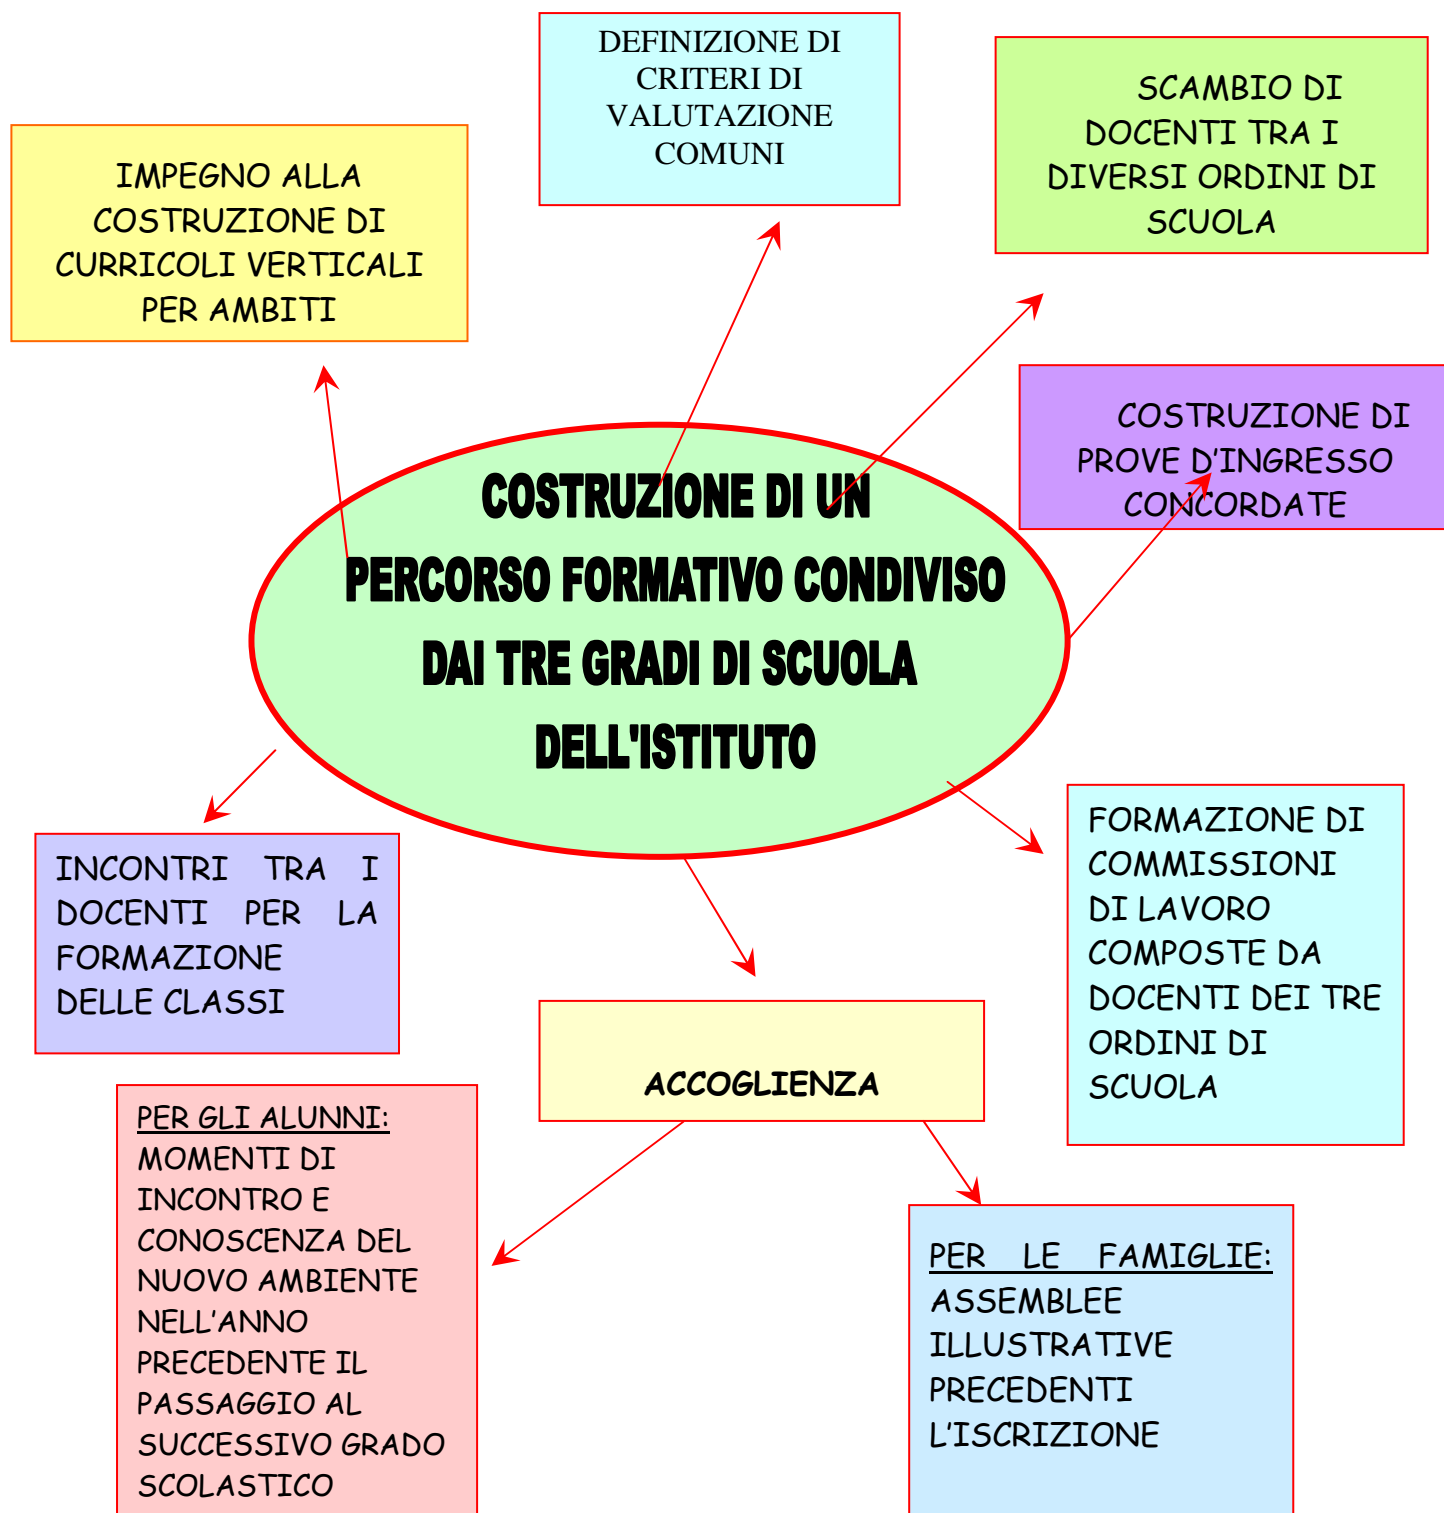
DEFINIZIONE DI CRITERI DI VALUTAZIONE COMUNI

IMPEGNO ALLA COSTRUZIONE DI CURRICOLI VERTICALI PER AMBITI

SCAMBIO DI DOCENTI TRA I DIVERSI ORDINI DI SCUOLA

COSTRUZIONE DI PROVE D'INGRESSO CONCORDATE

COSTRUZIONE DI UN PERCORSO FORMATIVO CONDIVISO DAI TRE GRADI DI SCUOLA DELL'ISTITUTO

INCONTRI TRA I DOCENTI PER LA FORMAZIONE DELLE CLASSI

FORMAZIONE DI COMMISSIONI DI LAVORO COMPOSTE DA DOCENTI DEI TRE ORDINI DI SCUOLA

ACCOGLIENZA

PER GLI ALUNNI: MOMENTI DI INCONTRO E CONOSCENZA DEL NUOVO AMBIENTE NELL'ANNO PRECEDENTE IL PASSAGGIO AL SUCCESSIVO GRADO SCOLASTICO

PER LE FAMIGLIE: ASSEMBLEE ILLUSTRATIVE PRECEDENTI L'ISCRIZIONE